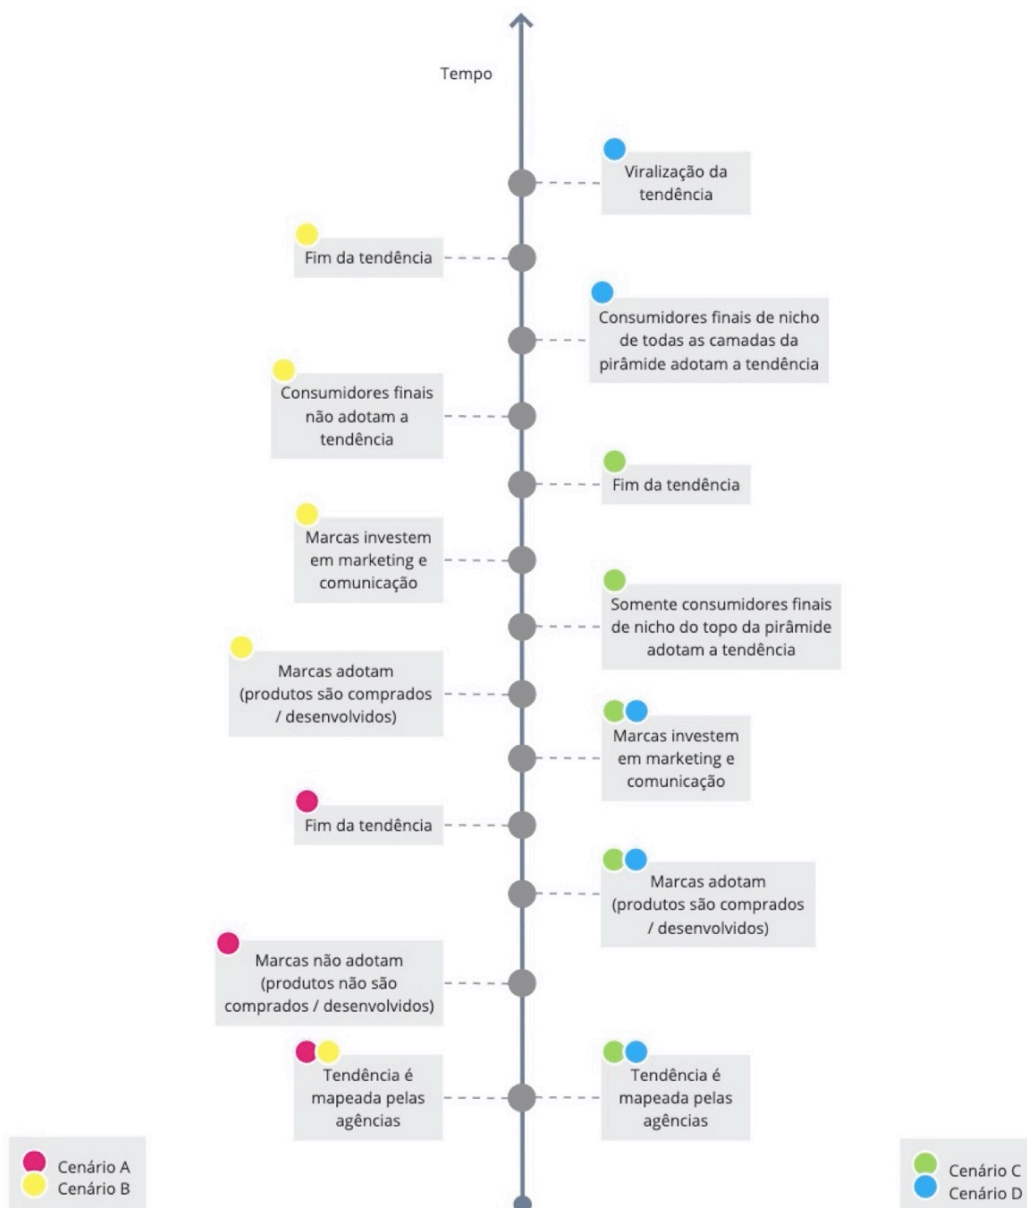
Tempo

Viralização da tendência

Fim da tendência

Consumidores finais de nicho de todas as camadas da pirâmide adotam a tendência

Consumidores finais não adotam a tendência

Fim da tendência

Marcas investem em marketing e comunicação

Somente consumidores finais de nicho do topo da pirâmide adotam a tendência

Marcas adotam (produtos são comprados / desenvolvidos)

Marcas investem em marketing e comunicação

Fim da tendência

Marcas adotam (produtos são comprados / desenvolvidos)

Marcas não adotam (produtos não são comprados / desenvolvidos)

Tendência é mapeada pelas agências

Tendência é mapeada pelas agências

Cenário A
Cenário B

Cenário C
Cenário D